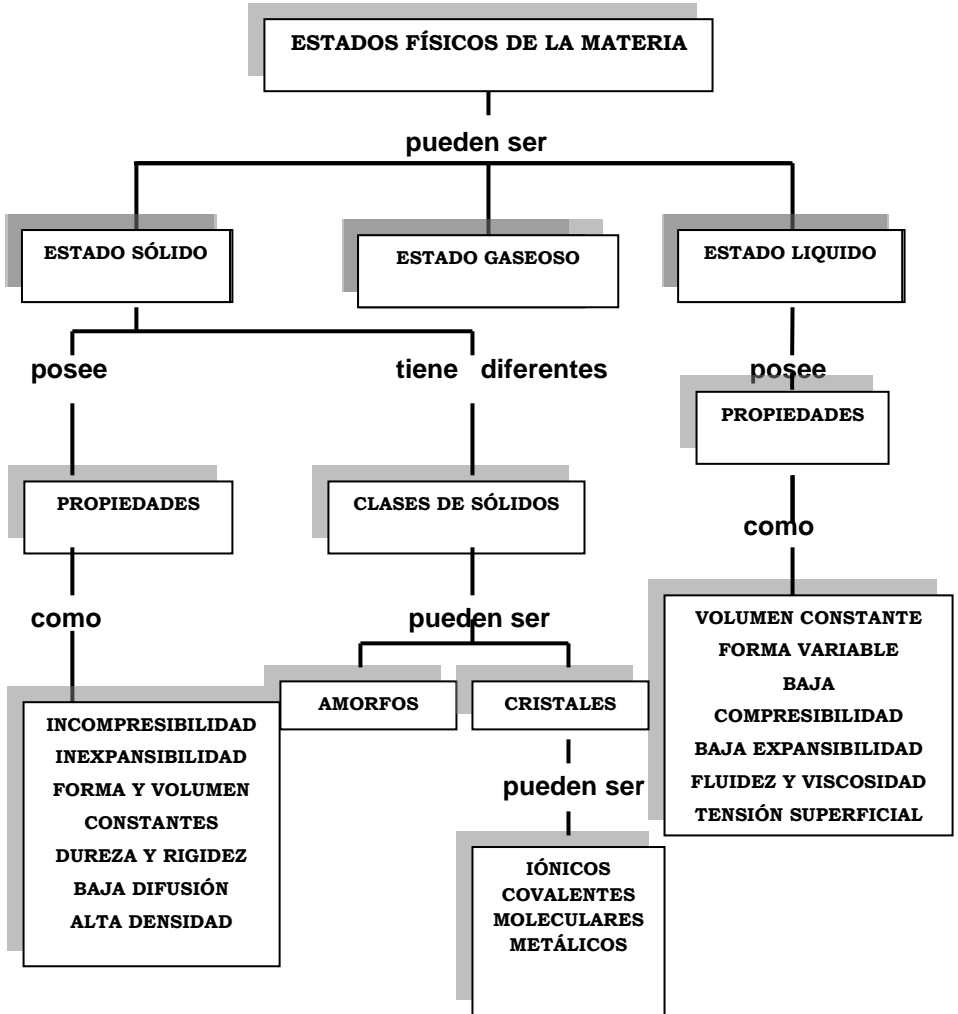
ESTADOS FÍSICOS DE LA MATERIA

pueden ser

ESTADO SÓLIDO

ESTADO GASEOSO

ESTADO LIQUIDO

posee

tiene diferentes

posee

PROPIEDADES

PROPIEDADES

CLASES DE SÓLIDOS

como

como

pueden ser

VOLUMEN CONSTANTE
FORMA VARIABLE
BAJA COMPRESIBILIDAD
BAJA EXPANSIBILIDAD
FLUIDEZ Y VISCOSIDAD
TENSIÓN SUPERFICIAL

AMORFOS

CRISTALES

INCOMPRESIBILIDAD
INEXPANSIBILIDAD
FORMA Y VOLUMEN CONSTANTES
DUREZA Y RIGIDEZ
BAJA DIFUSIÓN
ALTA DENSIDAD

pueden ser

IÓNICOS
COVALENTES
MOLECULARES
METÁLICOS